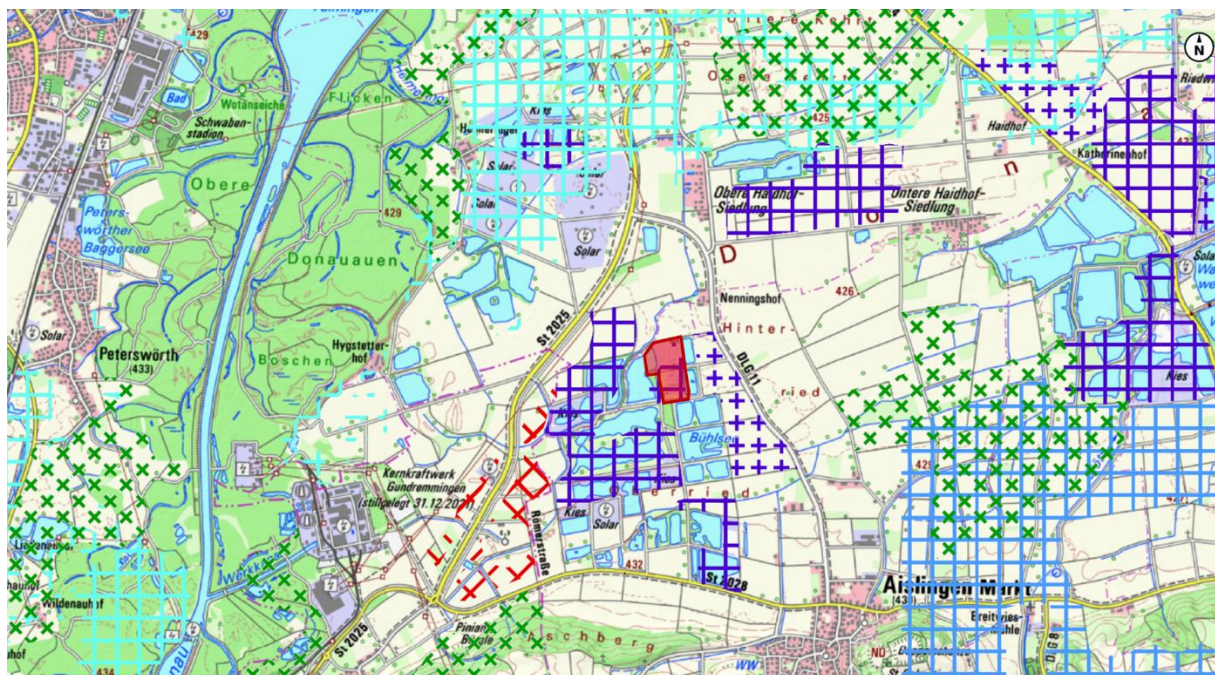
429
Bad
Wotanseiche
Schwaben-stadion
Flicken
Kies
Solar
Solar
Solar
Obere
Peters-wörther Baggersee
429
Donauauen
Solar
Petersworth
(433)
Boschen
Hygstetter-hof
St 2025
425
Haidhof
Riedw
Katharinenhof
Obere Haidhof-Siedlung
Untere Haidhof-Siedlung
n
D
426
Nenningshof
Hinter-
DLG 11
ried
Solar
Kies
Kies
Bühlsee
Kernkraftwerk Gundremmingen (stillgelegt 31.12.2021)
Römerstraße
Kies
Solar
ried
432
St 2028
429
Aislingen Markt
(43)
Breitwies-mühle
Wildenauhof
St 2025
Aschberg
WW
ND
DLG 8
Donau
N